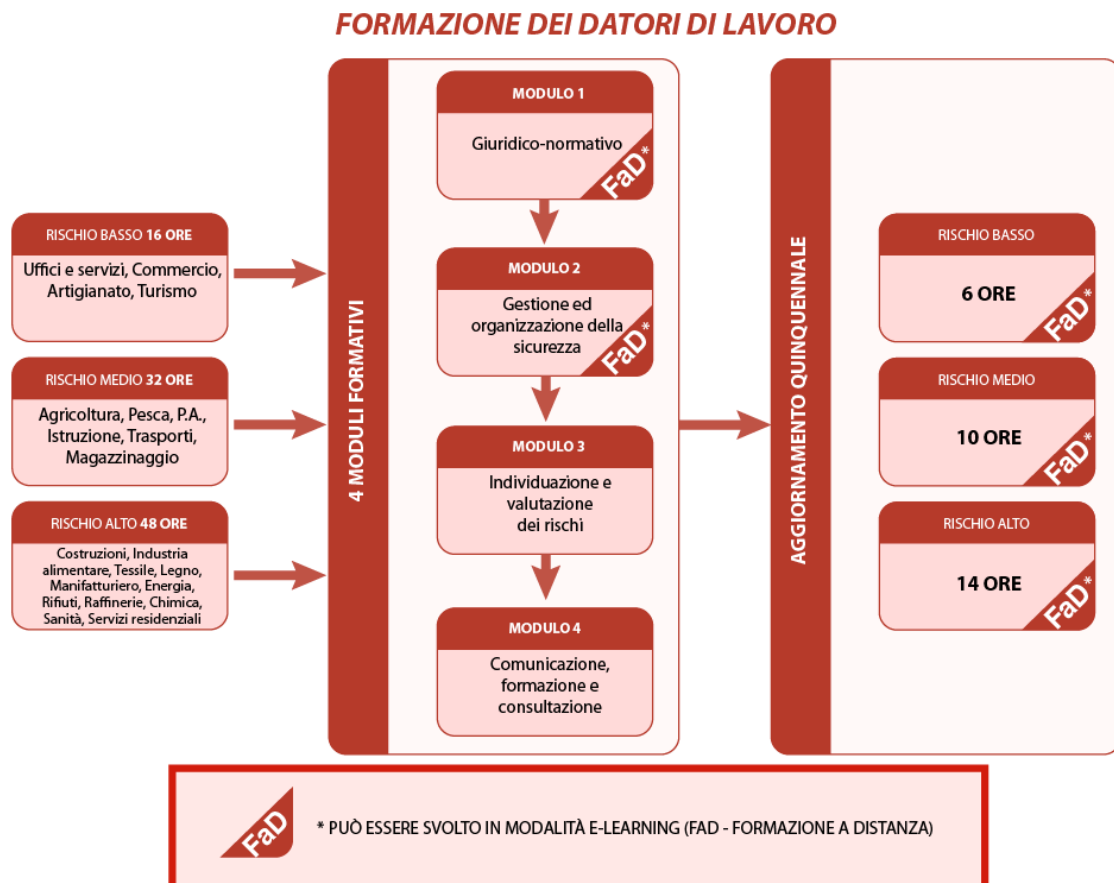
FORMAZIONE DEI DATORI DI LAVORO

RISCHIO BASSO 16 ORE
Uffici e servizi, Commercio, Artigianato, Turismo

RISCHIO MEDIO 32 ORE
Agricoltura, Pesca, P.A., Istruzione, Trasporti, Magazzinaggio

RISCHIO ALTO 48 ORE
Costruzioni, Industria alimentare, Tessile, Legno, Manifatturiero, Energia, Rifiuti, Raffinerie, Chimica, Sanità, Servizi residenziali

4 MODULI FORMATIVI

MODULO 1
Giuridico-normativo
FaD*

MODULO 2
Gestione ed organizzazione della sicurezza
FaD*

MODULO 3
Individuazione e valutazione dei rischi

MODULO 4
Comunicazione, formazione e consultazione

AGGIORNAMENTO QUINQUENNALE

RISCHIO BASSO
6 ORE
FaD*

RISCHIO MEDIO
10 ORE
FaD*

RISCHIO ALTO
14 ORE
FaD*

FaD
* PUÒ ESSERE SVOLTO IN MODALITÀ E-LEARNING (FAD - FORMAZIONE A DISTANZA)